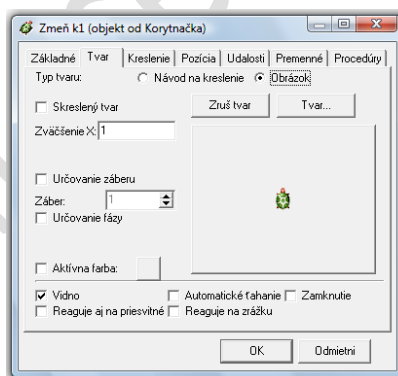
Zmeň k1 (objekt od Korytnačka)

Základné | Tvar | Kreslenie | Pozícia | Udalosti | Premenné | Procedúry

Typ tvaru: Návod na kreslenie Obrázok

Skreslený tvar

Zruš tvar

Tvar...

Zväčšenie X: 1

Určovanie záberu

Záber: 1

Určovanie fázy

Aktívna farba:

Vidno

Automatické ťahanie

Zamknutie

Reaguje aj na priesvitné

Reaguje na zrážku

OK

Odmietni